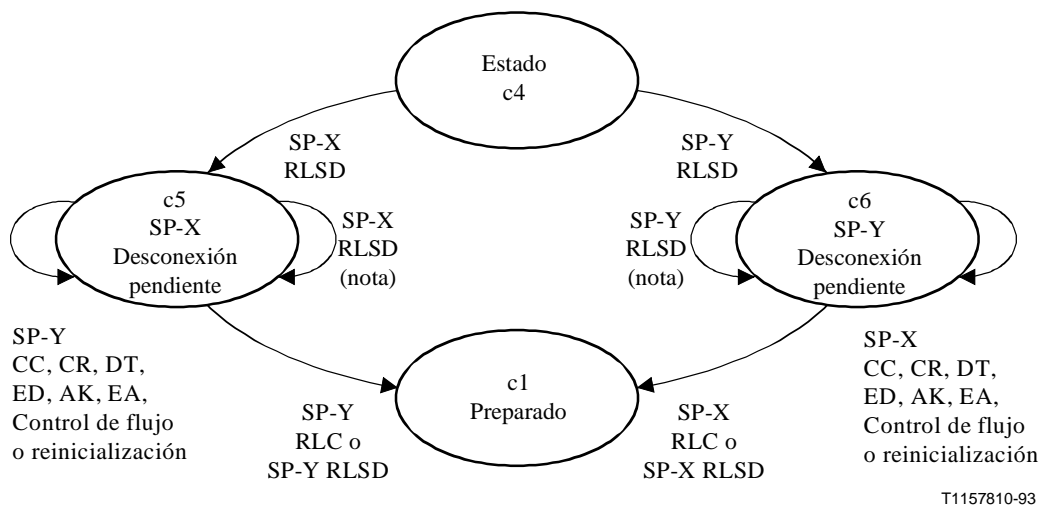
Estado
c4

SP-X
RLSD

SP-Y
RLSD

c5
SP-X
Desconexión
pendiente

SP-X
RLSD
(nota)

SP-Y
RLSD
(nota)

c6
SP-Y
Desconexión
pendiente

SP-Y
CC, CR, DT,
ED, AK, EA,
Control de flujo
o reinicialización

c1
Preparado

SP-X
CC, CR, DT,
ED, AK, EA,
Control de flujo
o reinicialización

SP-Y
RLC o
SP-Y RLSD

SP-X
RLC o
SP-X RLSD

T1157810-93